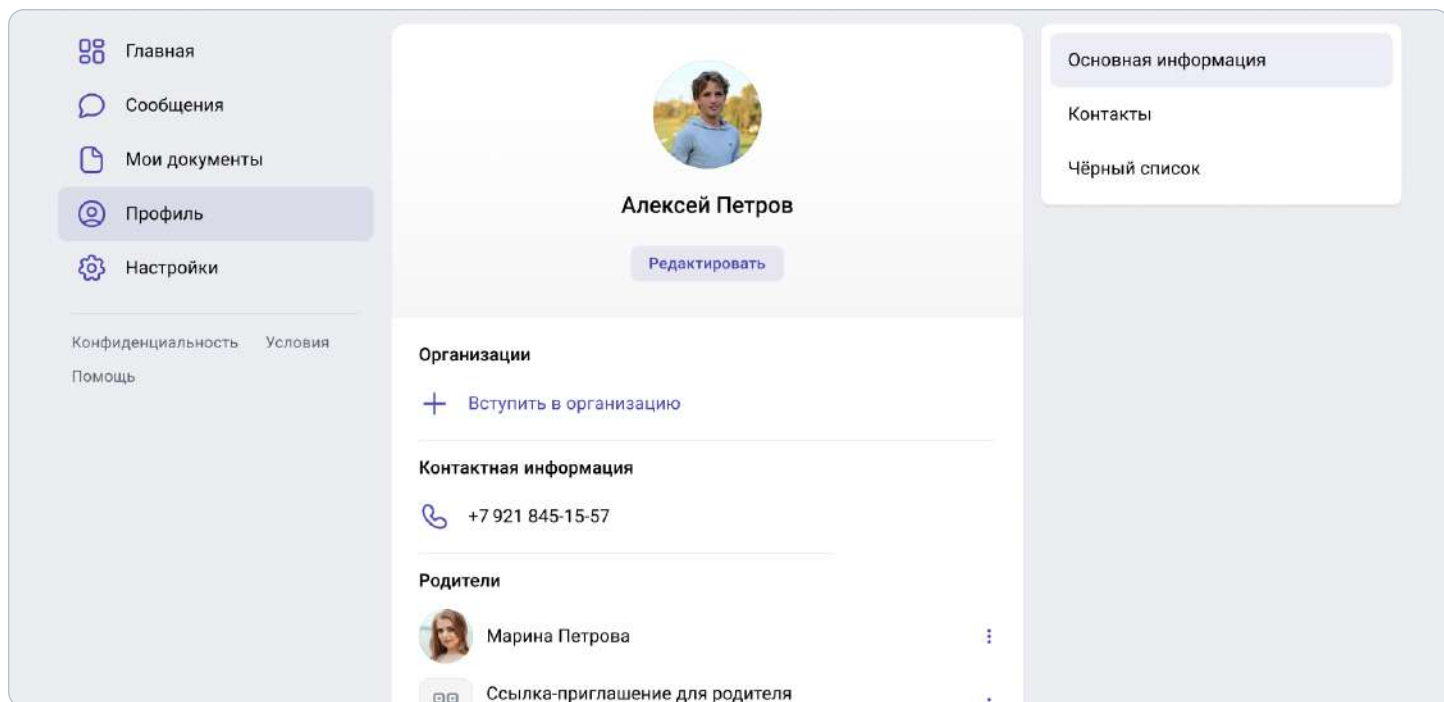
Главная

Сообщения

Мои документы

Профиль

Настройки

Конфиденциальность Условия

Помощь

Алексей Петров

Редактировать

Организации

+ Вступить в организацию

Контактная информация

+7 921 845-15-57

Родители

Марина Петрова

Ссылка-приглашение для родителя

Основная информация

Контакты

Чёрный список